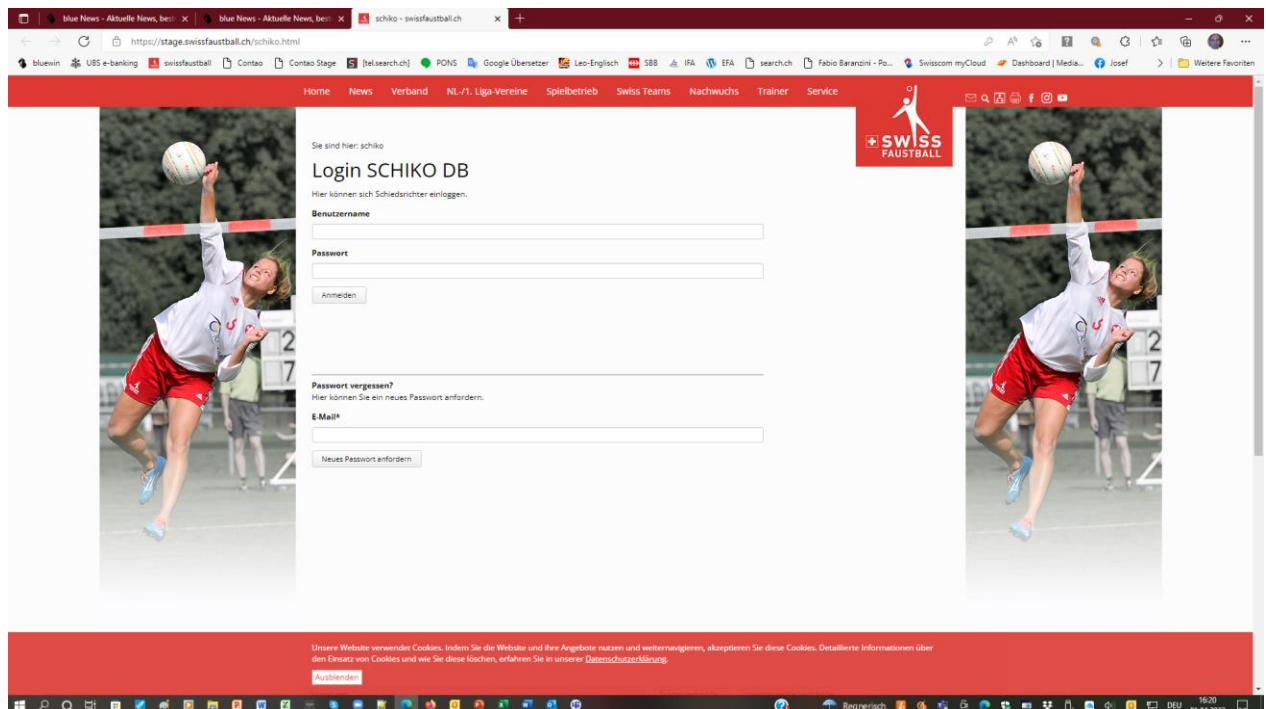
blue News - Aktuelle News, best ×
blue News - Aktuelle News, best ×
schiko - swissfaustball.ch ×

https://stage.swissfaustball.ch/schiko.html

bluewin UBS e-banking swissfaustball Contao Contao Stage [tel.search.ch] PONS Google Übersetzer Leo-Englisch SBB IFA EFA search.ch Fabio Baranzini - Po... Swisscom myCloud Dashboard | Media... Josef Weitere Favoriten

Home News Verband NL-/1. Liga-Vereine Spielbetrieb Swiss Teams Nachwuchs Trainer Service

SWISS FAUSTBALL

Sie sind hier: schiko

Login SCHIKO DB

Hier können sich Schiedsrichter einloggen.

Benutzername

Passwort

Anmelden

Passwort vergessen?
Hier können Sie ein neues Passwort anfordern.

E-Mail*

Neues Passwort anfordern

Unsere Website verwendet Cookies. Indem Sie die Website und ihre Angebote nutzen und weiternavigieren, akzeptieren Sie diese Cookies. Detaillierte Informationen über den Einsatz von Cookies und wie Sie diese löschen, erfahren Sie in unserer Datenschutzerklärung.

Ausblenden

Regnerisch DEU 16:20